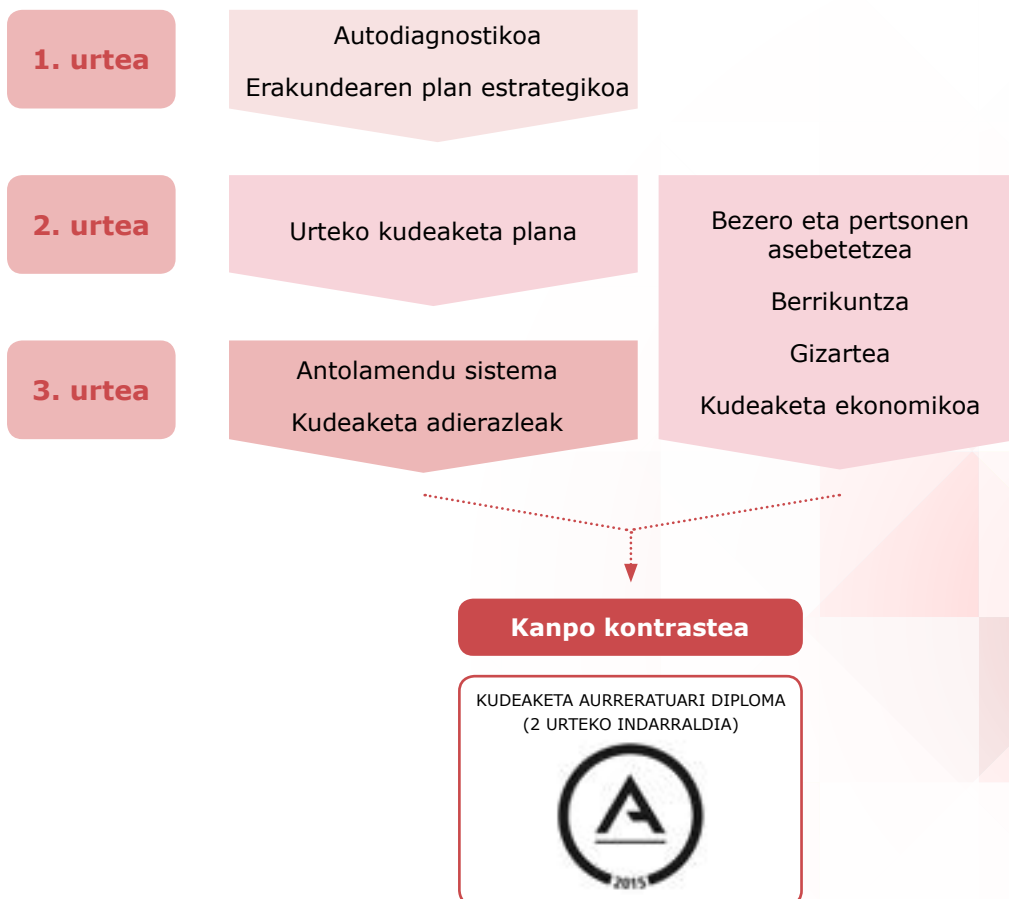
1. urtea

Autodiagnostikoa

Erakundearen plan estrategikoa

2. urtea

Urteko kudeaketa plana

3. urtea

Antolamendu sistema

Kudeaketa adierazleak

Bezero eta pertsonen asebetetzea

Berrikuntza

Gizartea

Kudeaketa ekonomikoa

Kanpo kontrastea

KUDEAKETA AURRERATUARI DIPLOMA (2 URTEKO INDARRALDIA)

2015